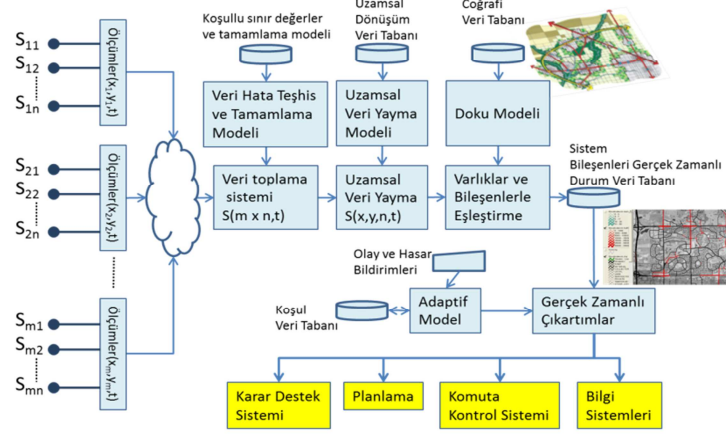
$S_{11}$
$S_{12}$
$S_{1n}$

Ölçümler$(x_1,y_1,t)$

$S_{21}$
$S_{22}$
$S_{2n}$

Ölçümler$(x_2,y_2,t)$

$S_{m1}$
$S_{m2}$
$S_{mn}$

Ölçümler$(x_m,y_m,t)$

Koşullu sınır değerler ve tamamlama modeli

Uzamsal Dönüşüm Veri Tabanı

Coğrafi Veri Tabanı

Veri Hata Teşhis ve Tamamlama Modeli

Uzamsal Veri Yayma Modeli

Doku Modeli

Veri toplama sistemi S(m x n,t)

Uzamsal Veri Yayma S(x,y,n,t)

Varlıklar ve Bileşenlerle Eşleştirme

Sistem Bileşenleri Gerçek Zamanlı Durum Veri Tabanı

Olay ve Hasar Bildirimleri

Koşul Veri Tabanı

Adaptif Model

Gerçek Zamanlı Çıkartımlar

Karar Destek Sistemi

Planlama

Komuta Kontrol Sistemi

Bilgi Sistemleri